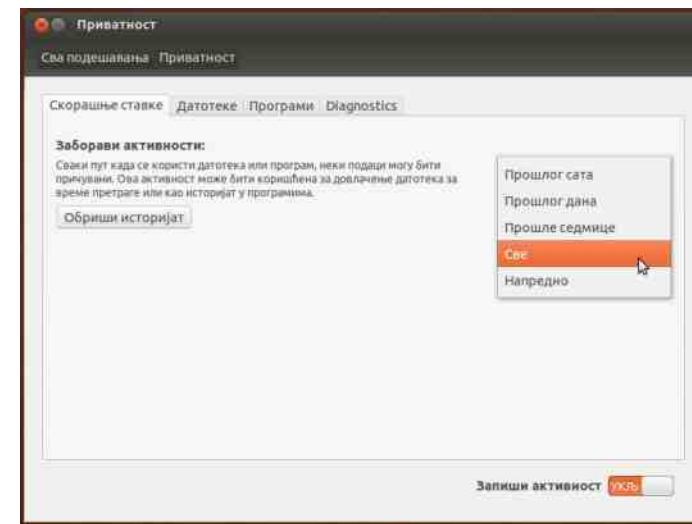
Приватност

Сва подешавања Приватност

Скорашње ставке Датотеке Програми Diagnostics

Заборави активности:

Сваки пут када се користи датотека или програм, неки подаци могу бити причувани. Ова активност може бити коришћена за довлачење датотека за време претраге или као историјат у програмима.

Обриши историјат

Прошлог сата
Прошлог дана
Прошле седмице
Све
Напредно

Запиши активност УКЉ